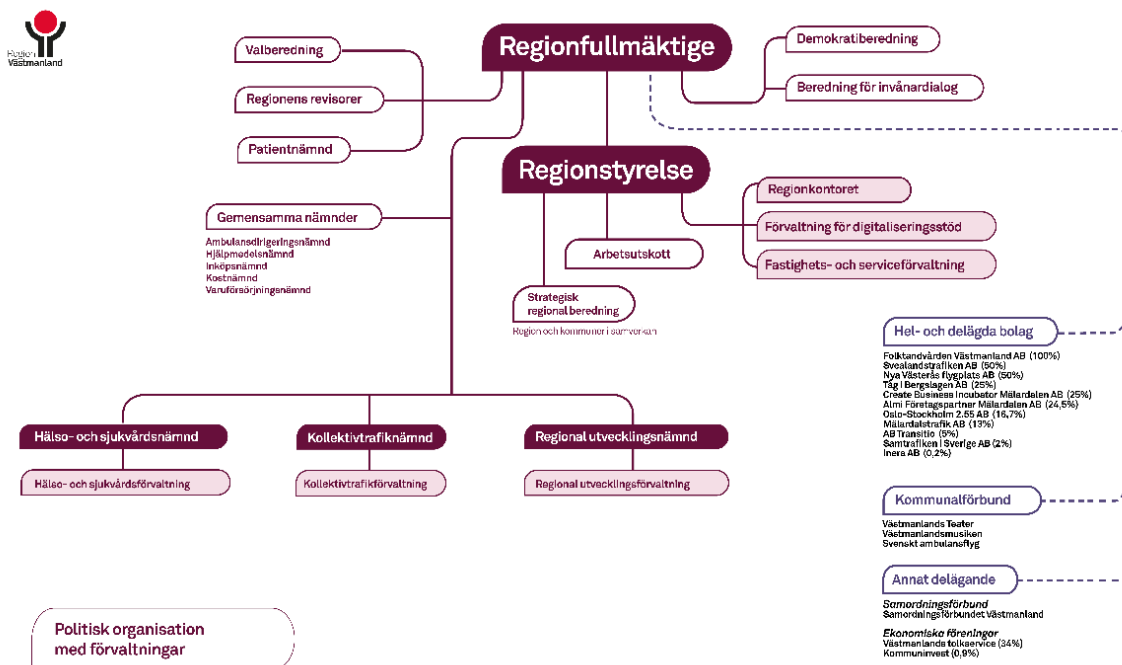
Region Västmanland

Regionfullmäktige

Valberedning

Regionens revisorer

Patientnämnd

Demokratiberedning

Beredning för invånardialog

Regionstyrelse

Regionkontoret

Förvaltning för digitaliseringsstöd

Fastighets- och serviceförvaltning

Gemensamma nämnder

Ambulansdirigeringsnämnd
Hjälpmedelsnämnd
Inköpsnämnd
Kostnämnd
Varuförsörjningsnämnd

Arbetsutskott

Strategisk regional beredning

Region och kommuner i samverkan

Hel- och delägda bolag

Folktandvården Västmanland AB (100%)
Svealandstrafiken AB (50%)
Nya Västerås flygplats AB (50%)
Tåg i Bergslagen AB (25%)
Create Business Incubator Mälardalen AB (25%)
Almi Företagspartner Mälardalen AB (24,5%)
Oslo-Stockholm 2.55 AB (16,7%)
Mälardalstrafik AB (13%)
AB Transitio (5%)
Samtrafiken i Sverige AB (2%)
Inera AB (0,2%)

Hälso- och sjukvårdsnämnd

Hälso- och sjukvårdsförvaltning

Kollektivtrafiknämnd

Kollektivtrafikförvaltning

Regional utvecklingsnämnd

Regional utvecklingsförvaltning

Kommunalförbund

Västmanlands Teater
Västmanlandsmusiken
Svenskt ambulansflyg

Annat delägande

Samordningsförbund
Samordningsförbundet Västmanland

Ekonomiska föreningar
Västmanlands folkservice (34%)
Kommuninvest (0,9%)

Politisk organisation med förvaltningar